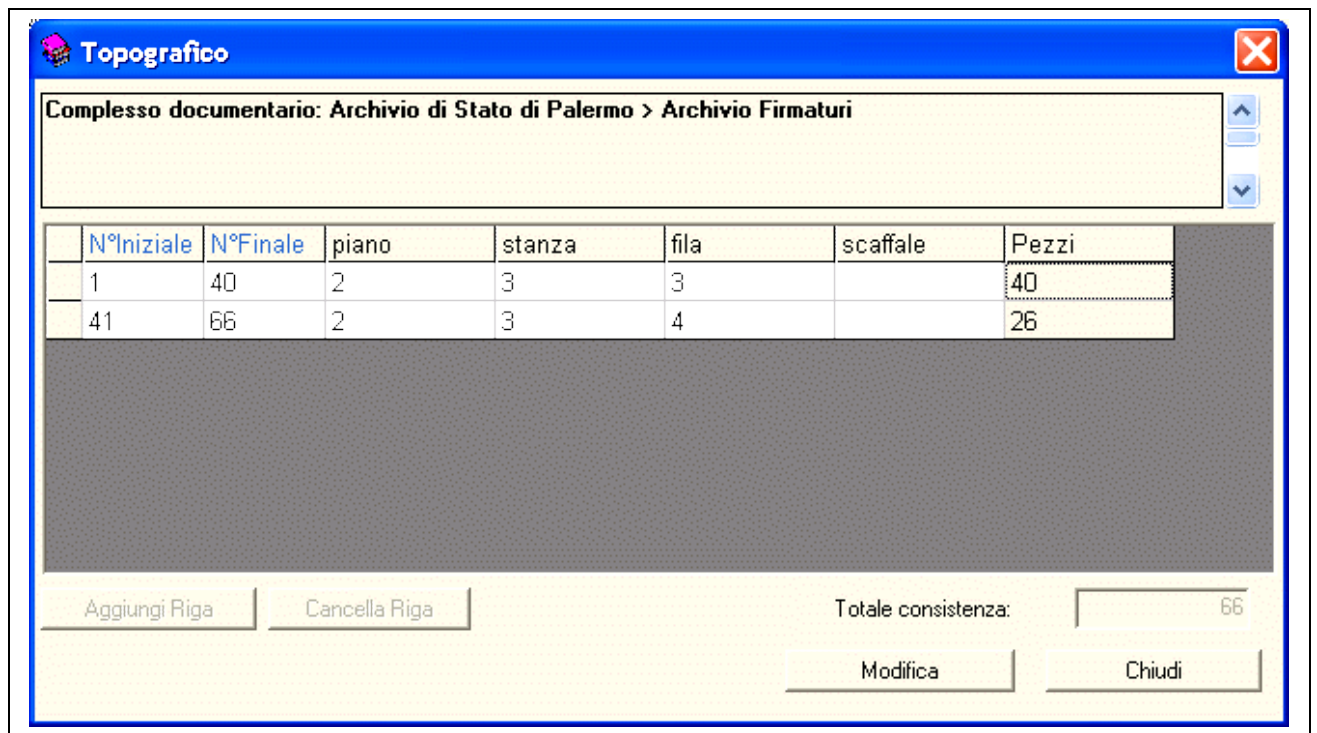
Topografico

Complesso documentario: Archivio di Stato di Palermo > Archivio Firmaturi

| | N°Iniziale | N°Finale | piano | stanza | fila | scaffale | Pezzi |
|---|---|---|---|---|---|---|---|
| | 1 | 40 | 2 | 3 | 3 | | 40 |
| | 41 | 66 | 2 | 3 | 4 | | 26 |

Aggiungi Riga
Cancella Riga
Totale consistenza: 66
Modifica
Chiudi